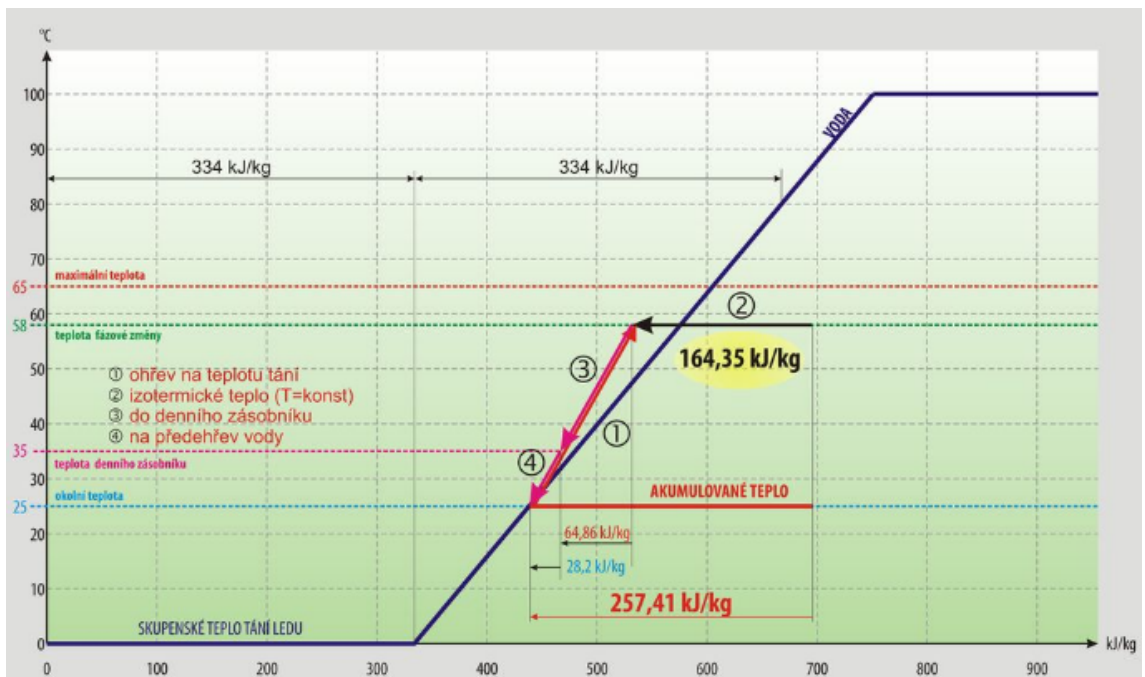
°C

100
90
80
70
65
60
58
50
40
35
30
25
20
10
0

334 kJ/kg
334 kJ/kg

VODA

maximální teplota
teplota fázové změny
teplota denního zásobníku
okolní teplota

① ohřev na teplotu tání
② izotermické teplo (T=konst)
③ do denního zásobníku
④ na předehřev vody

②
164,35 kJ/kg
③
①
④

AKUMULOVANÉ TEPLO
64,86 kJ/kg
28,2 kJ/kg
257,41 kJ/kg

SKUPENSKÉ TEPLO TÁNÍ LEDU

0
100
200
300
400
500
600
700
800
900
kJ/kg